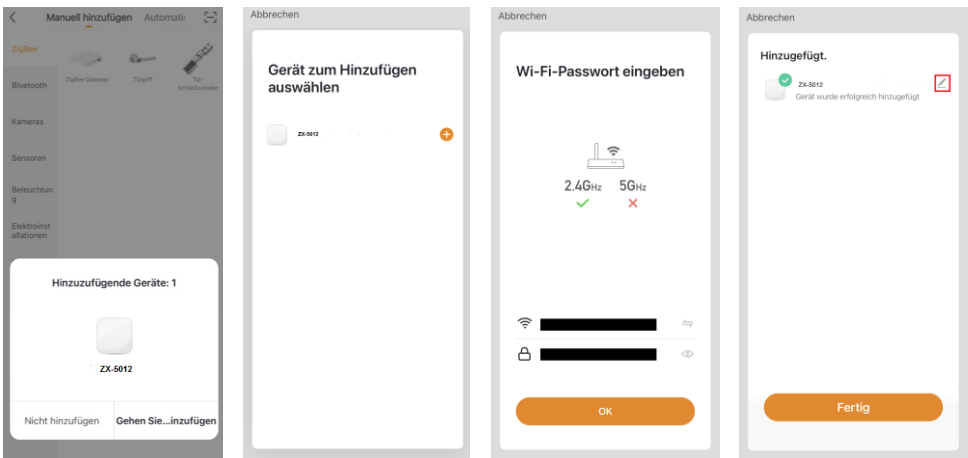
Manuell hinzufügen Automati

Zigbee

Bluetooth

Kameras

Sensoren

Beleuchtung

Elektroinstallationen

Zigbee-Gateway

Torgriff

Tür-Schließzylinder

Hinzuzufügende Geräte: 1

ZX-5012

Nicht hinzufügen

Gehen Sie...inzufügen

Abbrechen

Gerät zum Hinzufügen auswählen

ZX-5012

Abbrechen

Wi-Fi-Passwort eingeben

2.4GHz

5GHz

OK

Abbrechen

Hinzugefügt.

ZX-5012

Gerät wurde erfolgreich hinzugefügt

Fertig